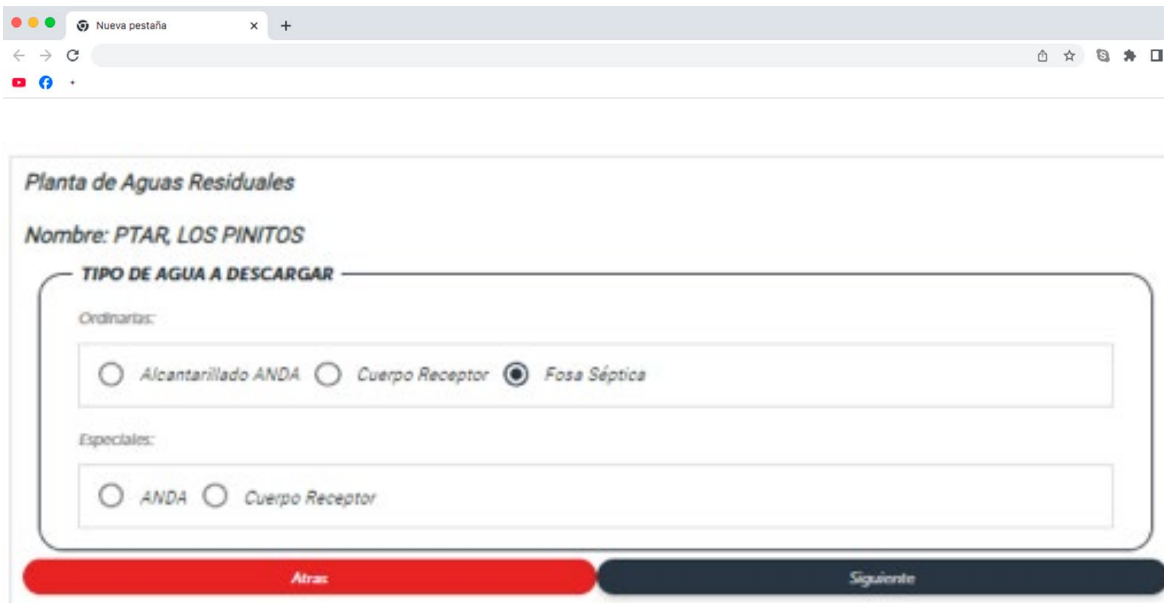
Nueva pestaña

Planta de Aguas Residuales

Nombre: PTAR, LOS PINITOS

TIPO DE AGUA A DESCARGAR

Ordinarias:

Alcantarillado ANDA Cuerpo Receptor Fosa Séptica

Especiales:

ANDA Cuerpo Receptor

Atras

Siguiente